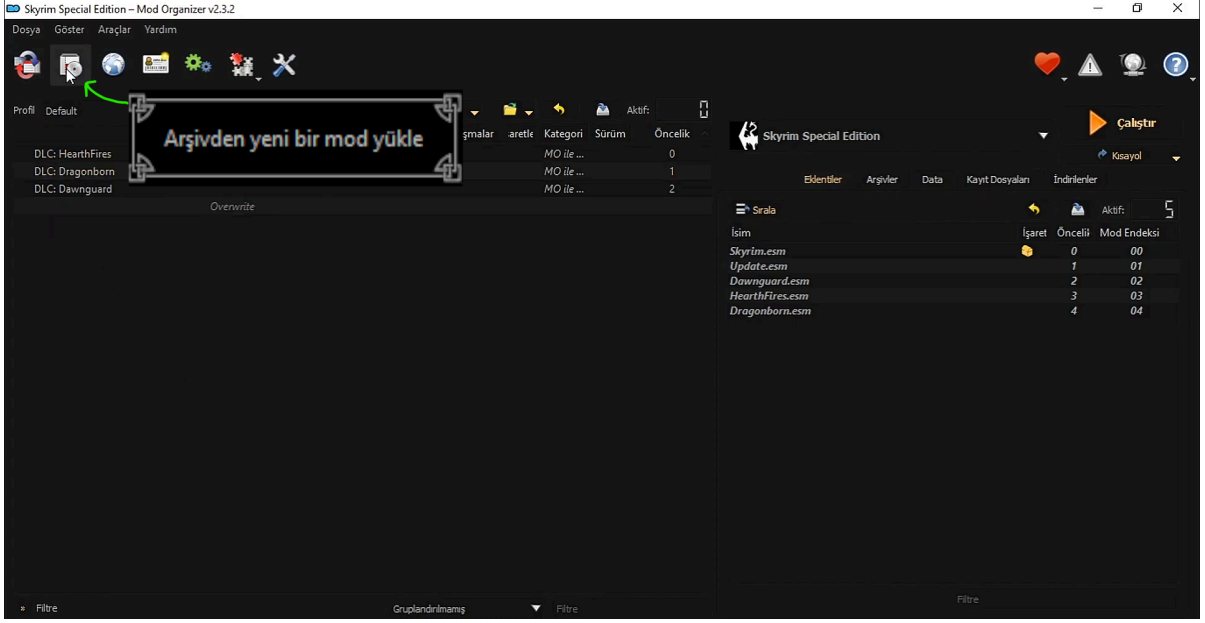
Skyrim Special Edition – Mod Organizer v2.3.2

Dosya Göster Araçlar Yardım

Profil Default

Arşivden yeni bir mod yükle

şmalar aretle Kategori Sürüm Öncelik

Aktif: 0

| | | | |
|---|---|---|---|
| DLC: HearthFires | MO ile ... | | 0 |
| DLC: Dragonborn | MO ile ... | | 1 |
| DLC: Dawnguard | MO ile ... | | 2 |

Overwrite

Filtre Gruplandırılmamış Filtre

Skyrim Special Edition

Çalıştır

Kısayol

Eklentiler Arşivler Data Kayıt Dosyaları İndirilenler

Sırala

Aktif: 5

| İsim | İşaret | Öncelik | Mod Endeksi |
|---|---|---|---|
| Skyrim.esm | | 0 | 00 |
| Update.esm | | 1 | 01 |
| Dawnguard.esm | | 2 | 02 |
| HearthFires.esm | | 3 | 03 |
| Dragonborn.esm | | 4 | 04 |

Filtre